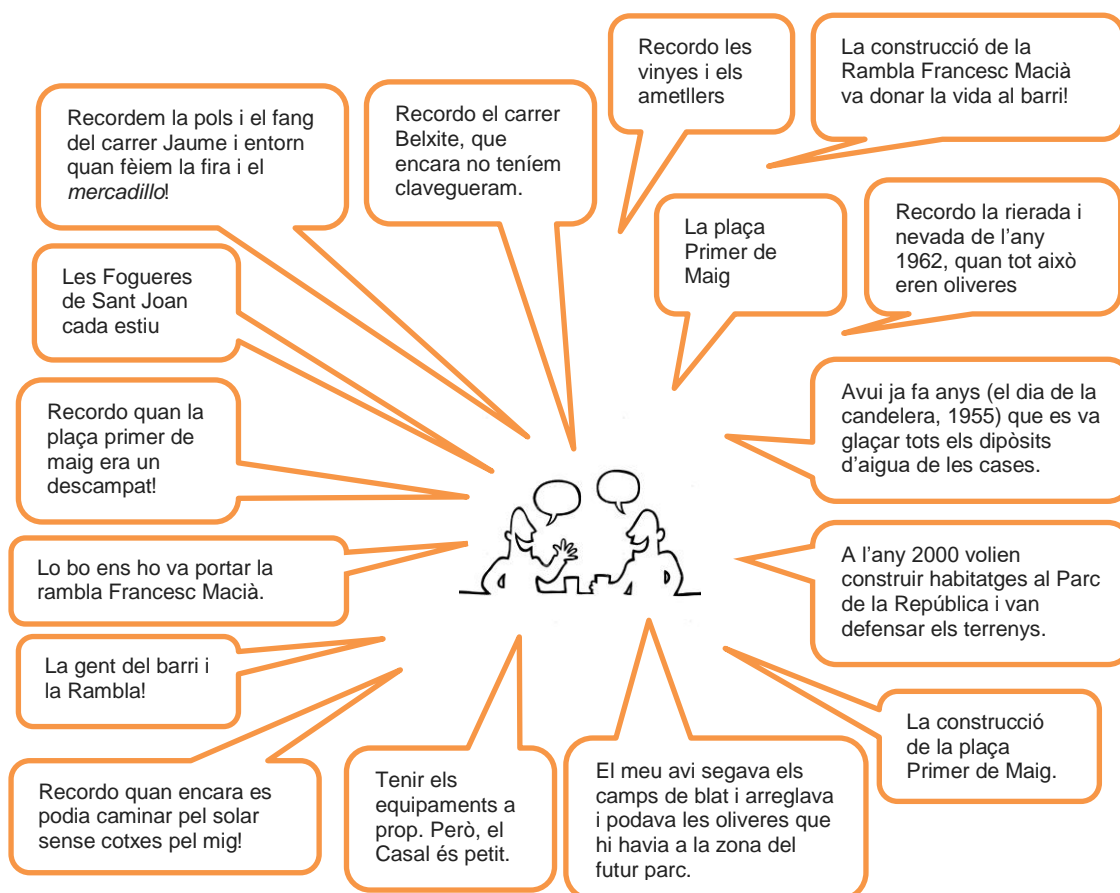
Recordem la pols i el fang del carrer Jaume i entorn quan fèiem la fira i el *mercadillo*!

Recordo el carrer Belxite, que encara no teníem clavegueram.

Recordo les vinyes i els ametllers

La construcció de la Rambla Francesc Macià va donar la vida al barri!

Les Fogueres de Sant Joan cada estiu

La plaça Primer de Maig

Recordo la rierada i nevada de l'any 1962, quan tot això eren oliveres

Recordo quan la plaça primer de maig era un descampat!

Avui ja fa anys (el dia de la candelera, 1955) que es va glaçar tots els dipòsits d'aigua de les cases.

Lo bo ens ho va portar la rambla Francesc Macià.

A l'any 2000 volien construir habitatges al Parc de la República i van defensar els terrenys.

La gent del barri i la Rambla!

La construcció de la plaça Primer de Maig.

Recordo quan encara es podia caminar pel solar sense cotxes pel mig!

Tenir els equipaments a prop. Però, el Casal és petit.

El meu avi segava els camps de blat i arreglava i podava les oliveres que hi havia a la zona del futur parc.